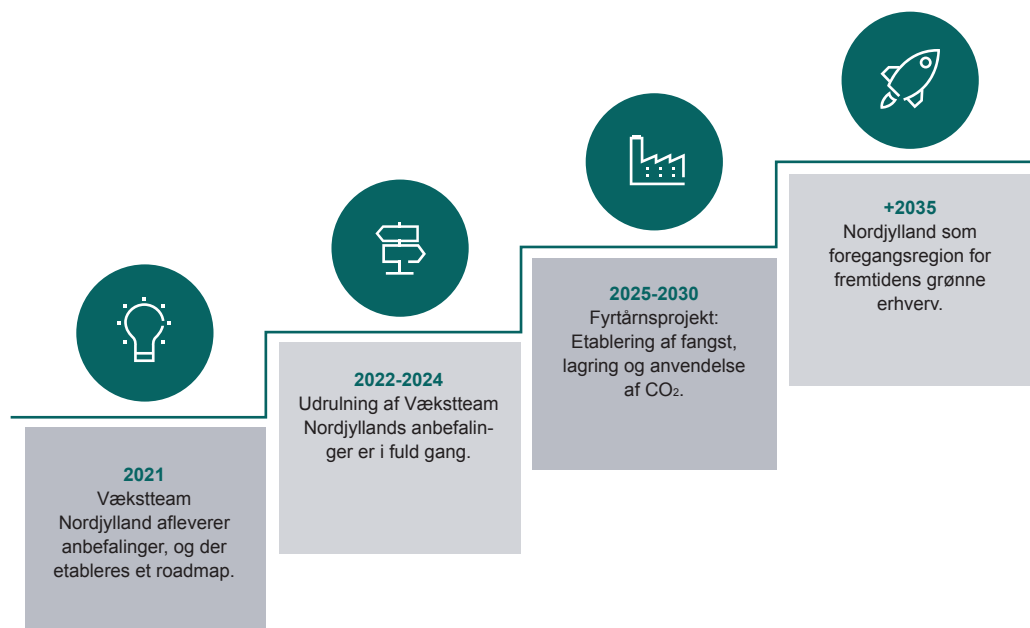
2021
Vækstteam Nordjylland afleverer anbefalinger, og der etableres et roadmap.

2022-2024
Udrulning af Vækstteam Nordjyllands anbefalinger er i fuld gang.

2025-2030
Fyrtårnsprojekt: Etablering af fangst, lagring og anvendelse af $CO_2$.

+2035
Nordjylland som foregangsregion for fremtidens grønne erhverv.